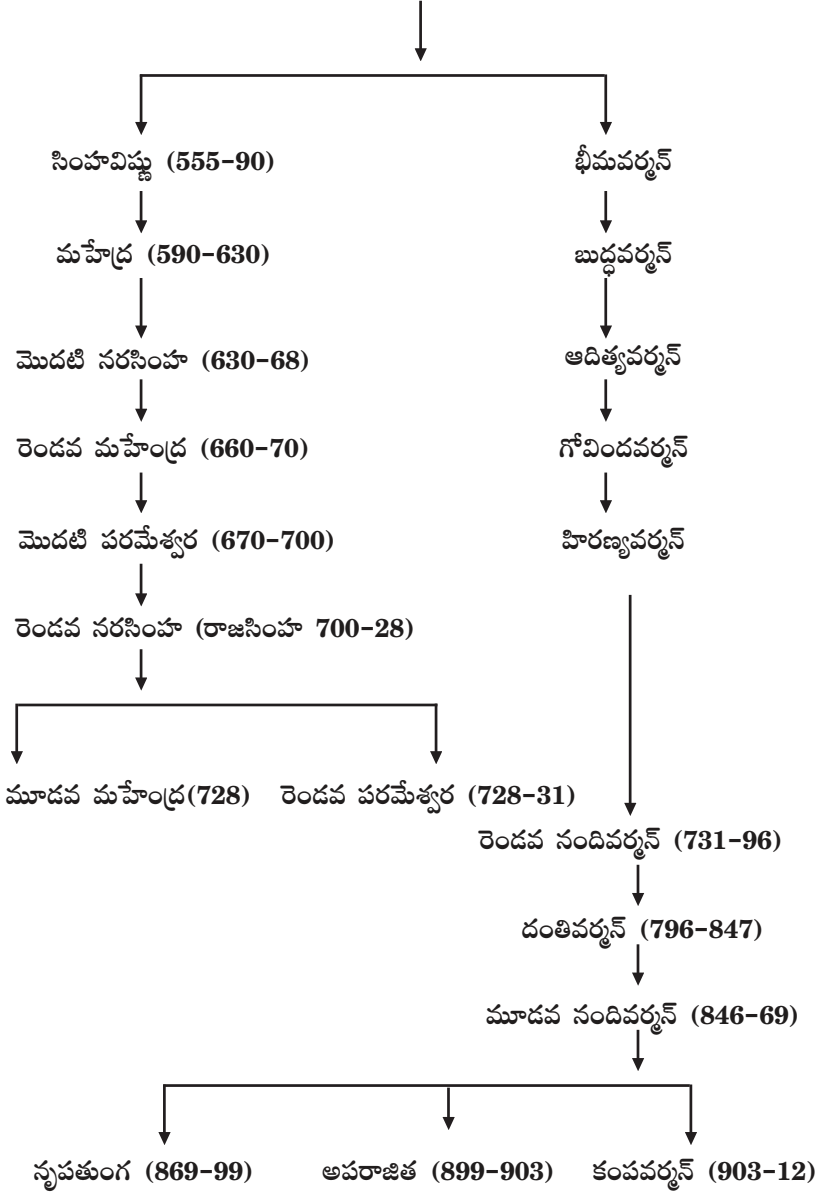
సింహవిష్ణు (555–90)

భీమవర్మన్

మహేంద్ర (590–630)

బుద్ధవర్మన్

మొదటి నరసింహ (630–68)

ఆదిత్యవర్మన్

రెండవ మహేంద్ర (660–70)

గోవిందవర్మన్

మొదటి పరమేశ్వర (670–700)

హిరణ్యవర్మన్

రెండవ నరసింహ (రాజసింహ 700–28)

మూడవ మహేంద్ర(728)

రెండవ పరమేశ్వర (728–31)

రెండవ నందివర్మన్ (731–96)

దంతివర్మన్ (796–847)

మూడవ నందివర్మన్ (846–69)

నృపతుంగ (869–99)

అపరాజిత (899–903)

కంపవర్మన్ (903–12)